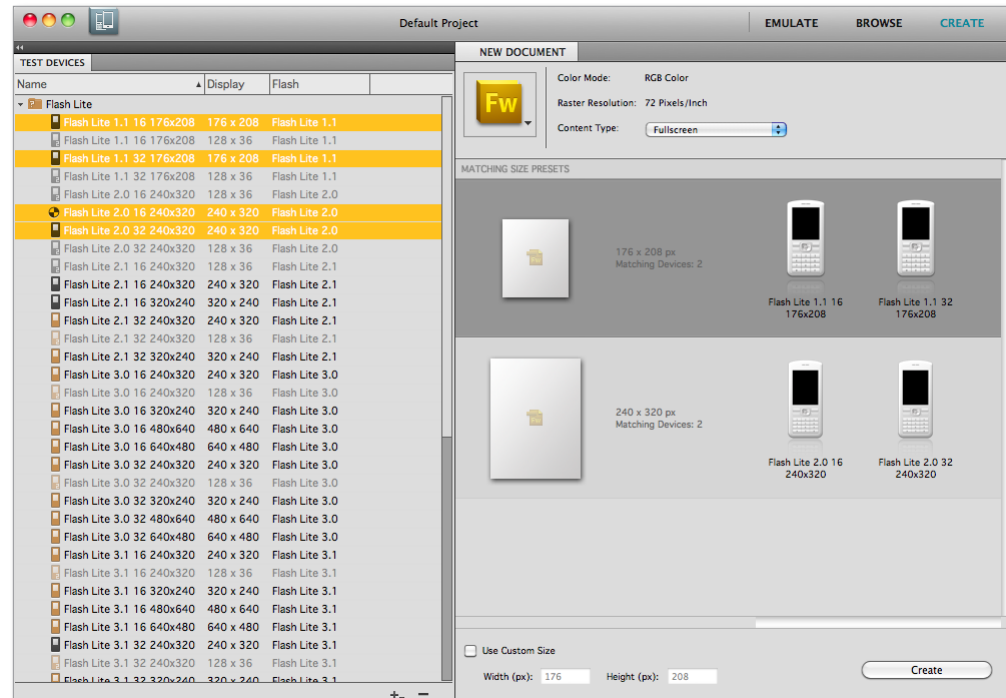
Default Project

EMULATE BROWSE CREATE

TEST DEVICES

| Name | Display | Flash |
|---|---|---|
| Flash Lite | | |
| Flash Lite 1.1 16 176x208 | 176 x 208 | Flash Lite 1.1 |
| Flash Lite 1.1 16 176x208 | 128 x 36 | Flash Lite 1.1 |
| Flash Lite 1.1 32 176x208 | 176 x 208 | Flash Lite 1.1 |
| Flash Lite 1.1 32 176x208 | 128 x 36 | Flash Lite 1.1 |
| Flash Lite 2.0 16 240x320 | 128 x 36 | Flash Lite 2.0 |
| Flash Lite 2.0 16 240x320 | 240 x 320 | Flash Lite 2.0 |
| Flash Lite 2.0 32 240x320 | 240 x 320 | Flash Lite 2.0 |
| Flash Lite 2.0 32 240x320 | 128 x 36 | Flash Lite 2.0 |
| Flash Lite 2.1 16 240x320 | 128 x 36 | Flash Lite 2.1 |
| Flash Lite 2.1 16 240x320 | 240 x 320 | Flash Lite 2.1 |
| Flash Lite 2.1 16 320x240 | 320 x 240 | Flash Lite 2.1 |
| Flash Lite 2.1 32 240x320 | 240 x 320 | Flash Lite 2.1 |
| Flash Lite 2.1 32 240x320 | 128 x 36 | Flash Lite 2.1 |
| Flash Lite 2.1 32 320x240 | 320 x 240 | Flash Lite 2.1 |
| Flash Lite 3.0 16 240x320 | 240 x 320 | Flash Lite 3.0 |
| Flash Lite 3.0 16 240x320 | 128 x 36 | Flash Lite 3.0 |
| Flash Lite 3.0 16 320x240 | 320 x 240 | Flash Lite 3.0 |
| Flash Lite 3.0 16 480x640 | 480 x 640 | Flash Lite 3.0 |
| Flash Lite 3.0 16 640x480 | 640 x 480 | Flash Lite 3.0 |
| Flash Lite 3.0 32 240x320 | 240 x 320 | Flash Lite 3.0 |
| Flash Lite 3.0 32 240x320 | 128 x 36 | Flash Lite 3.0 |
| Flash Lite 3.0 32 320x240 | 320 x 240 | Flash Lite 3.0 |
| Flash Lite 3.0 32 480x640 | 480 x 640 | Flash Lite 3.0 |
| Flash Lite 3.0 32 640x480 | 640 x 480 | Flash Lite 3.0 |
| Flash Lite 3.1 16 240x320 | 240 x 320 | Flash Lite 3.1 |
| Flash Lite 3.1 16 240x320 | 128 x 36 | Flash Lite 3.1 |
| Flash Lite 3.1 16 320x240 | 320 x 240 | Flash Lite 3.1 |
| Flash Lite 3.1 16 480x640 | 480 x 640 | Flash Lite 3.1 |
| Flash Lite 3.1 16 640x480 | 640 x 480 | Flash Lite 3.1 |
| Flash Lite 3.1 32 240x320 | 240 x 320 | Flash Lite 3.1 |
| Flash Lite 3.1 32 240x320 | 128 x 36 | Flash Lite 3.1 |
| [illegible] | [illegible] | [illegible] |

+ −

NEW DOCUMENT

Fw

Color Mode: RGB Color
Raster Resolution: 72 Pixels/Inch
Content Type: Fullscreen

MATCHING SIZE PRESETS

176 x 208 px
Matching Devices: 2

Flash Lite 1.1 16
176x208

Flash Lite 1.1 32
176x208

240 x 320 px
Matching Devices: 2

Flash Lite 2.0 16
240x320

Flash Lite 2.0 32
240x320

Use Custom Size
Width (px): 176 Height (px): 208

Create